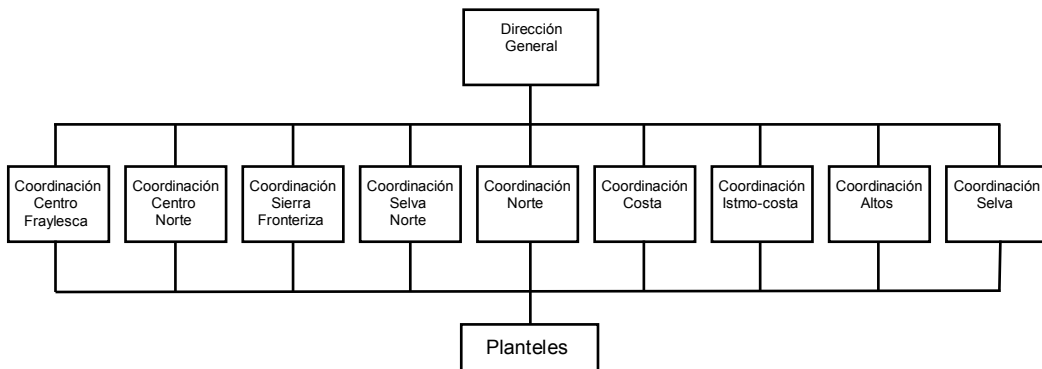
Dirección General

Coordinación Centro Fraylesca

Coordinación Centro Norte

Coordinación Sierra Fronteriza

Coordinación Selva Norte

Coordinación Norte

Coordinación Costa

Coordinación Istmo-costa

Coordinación Altos

Coordinación Selva

Planteles